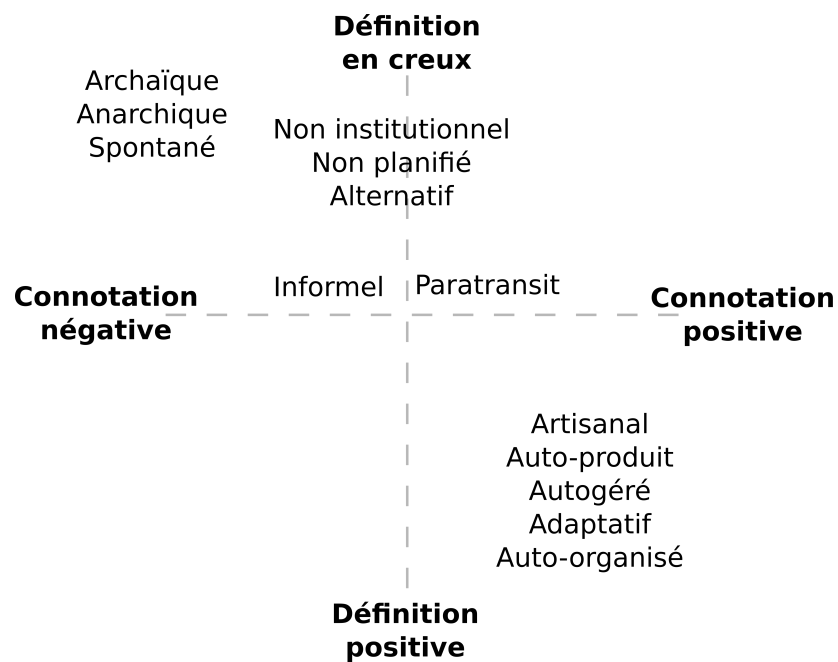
**Définition en creux**

Archaïque
Anarchique
Spontané

Non institutionnel
Non planifié
Alternatif

**Connotation négative**

Informel

Paratransit

**Connotation positive**

Artisanal
Auto-produit
Autogéré
Adaptatif
Auto-organisé

**Définition positive**